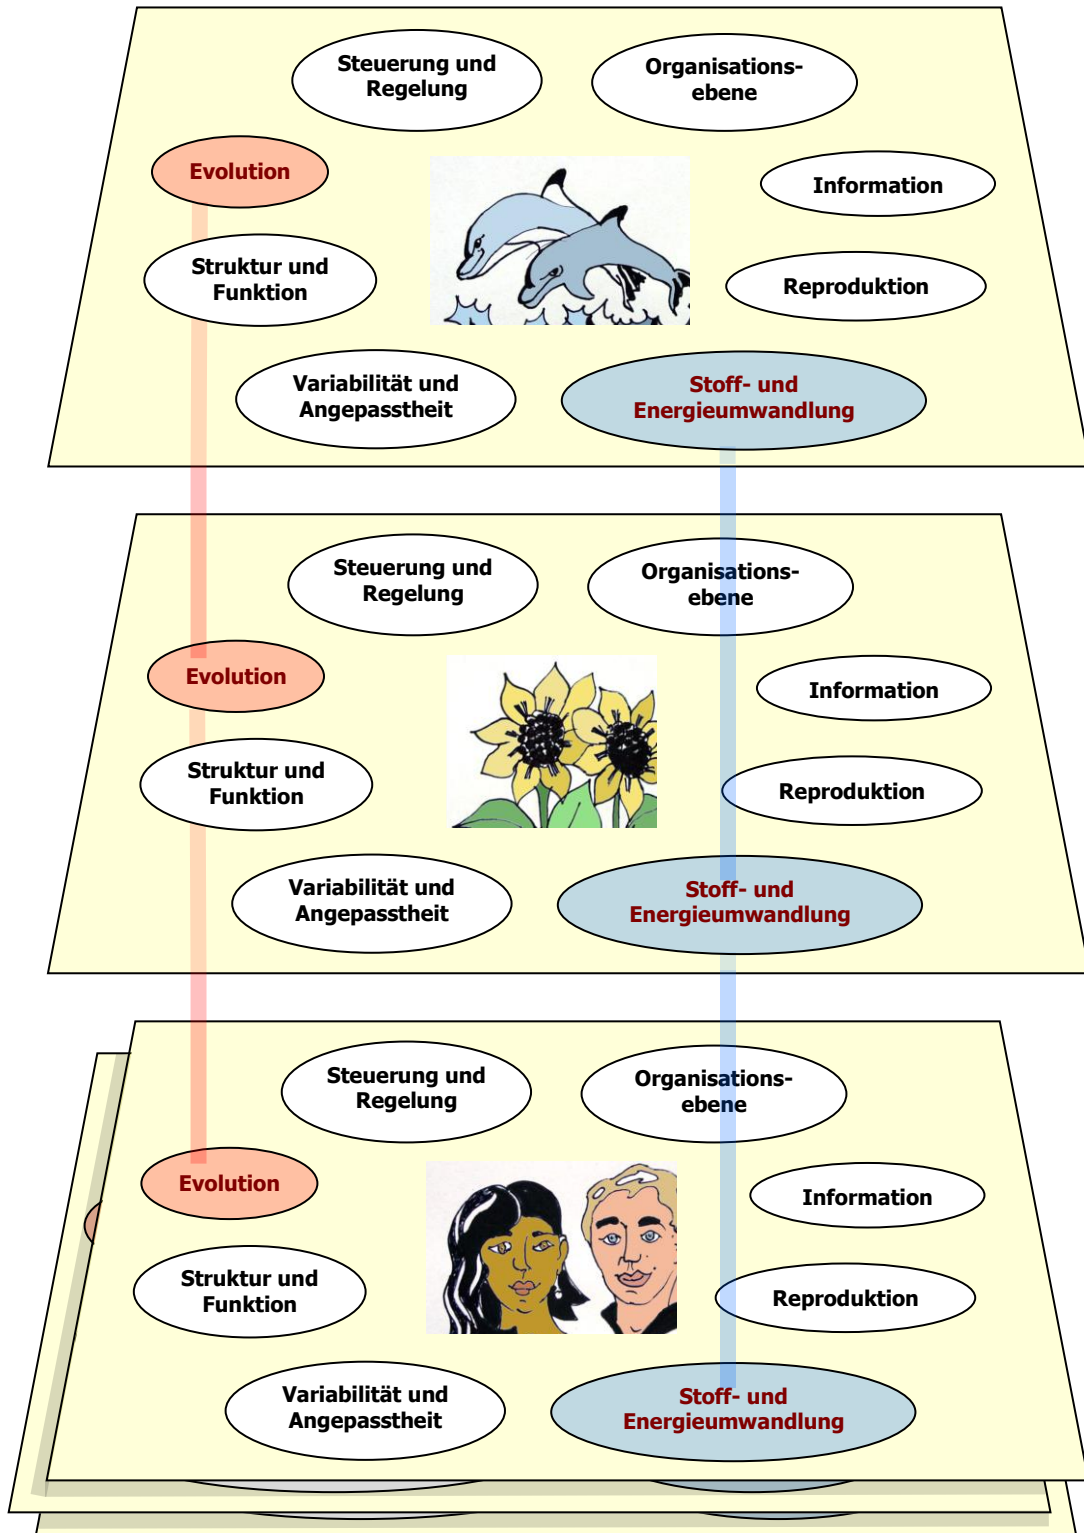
Steuerung und Regelung

Organisationsebene

Evolution

Information

Struktur und Funktion

Reproduktion

Variabilität und Angepasstheit

Stoff- und Energieumwandlung

Steuerung und Regelung

Organisationsebene

Evolution

Information

Struktur und Funktion

Reproduktion

Variabilität und Angepasstheit

Stoff- und Energieumwandlung

Steuerung und Regelung

Organisationsebene

Evolution

Information

Struktur und Funktion

Reproduktion

Variabilität und Angepasstheit

Stoff- und Energieumwandlung